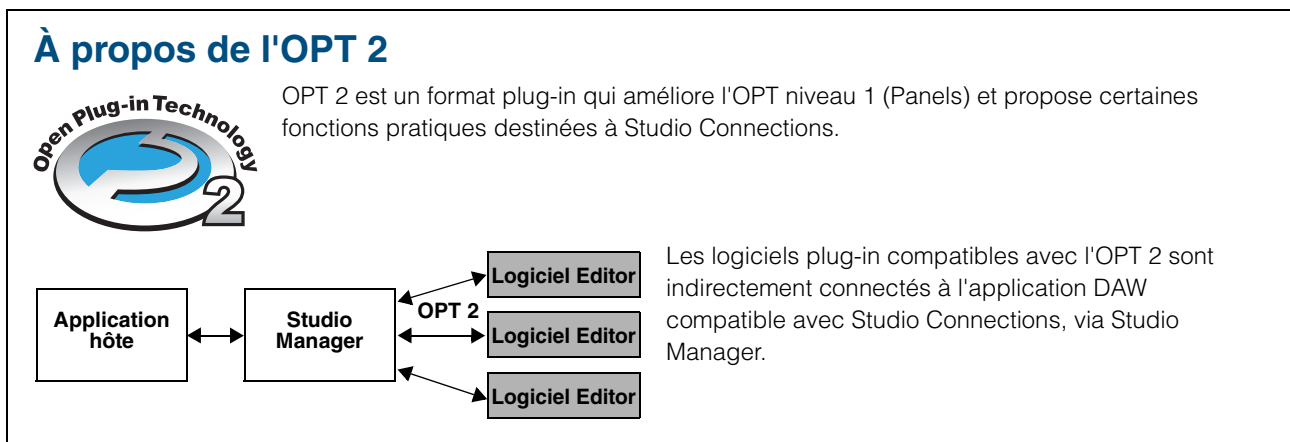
# À propos de l'OPT 2

Open Plug-in Technology 2

OPT 2 est un format plug-in qui améliore l'OPT niveau 1 (Panels) et propose certaines fonctions pratiques destinées à Studio Connections.

Application hôte

Studio Manager

OPT 2

Logiciel Editor

Logiciel Editor

Logiciel Editor

Les logiciels plug-in compatibles avec l'OPT 2 sont indirectement connectés à l'application DAW compatible avec Studio Connections, via Studio Manager.